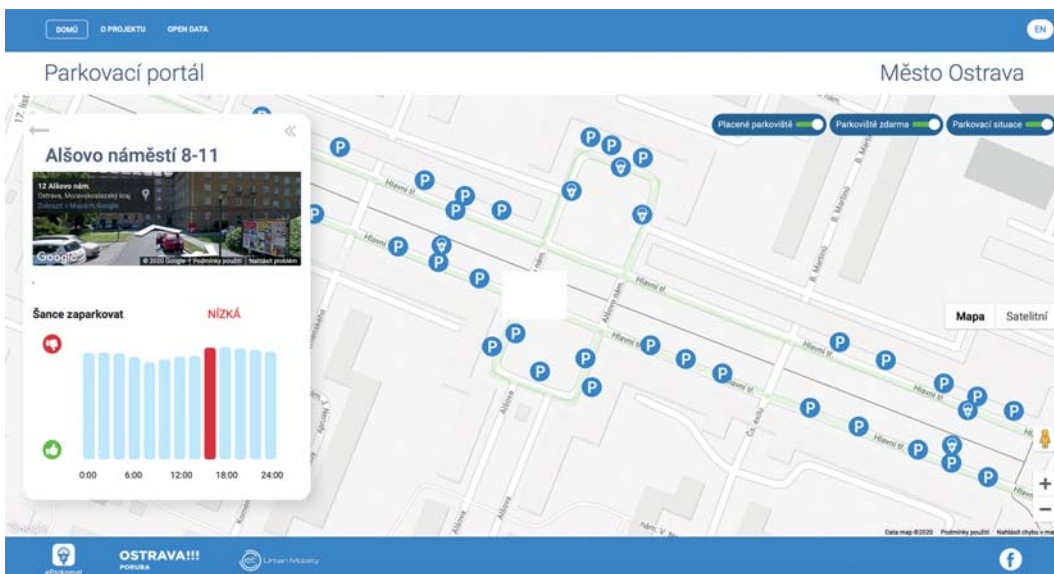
DOMŮ O PROJEKTU OPEN DATA

EN

Parkovací portál

Město Ostrava

Placené parkoviště

Parkoviště zdarma

Parkovací situace

Alšovo náměstí 8-11

12 Alšovo nám.
Ostrava, Moravskoslezský kraj
Zobrazit v Mapách Google

Google © 2020 Google · Podmínky použití Nahlásit problém

Šance zaparkovat

NÍZKÁ

0:00 6:00 12:00 18:00 24:00

Hlavní tř.

Hlavní tř.

Hlavní tř.

Hlavní tř.

Hlavní tř.

Hlavní tř.

Hlavní tř.

Alšovo nám.

Alšovo nám.

Alšova

B. Martinů

B. Martinů

Čs. exilu

nám. V. Ná

Mapa

Satelitní

+

−

Data map ©2020 Podmínky použití Nahlásit chybu v mapě

Google

eParkomat

OSTRAVA!!!
PORUBA

Urban Mobility

f